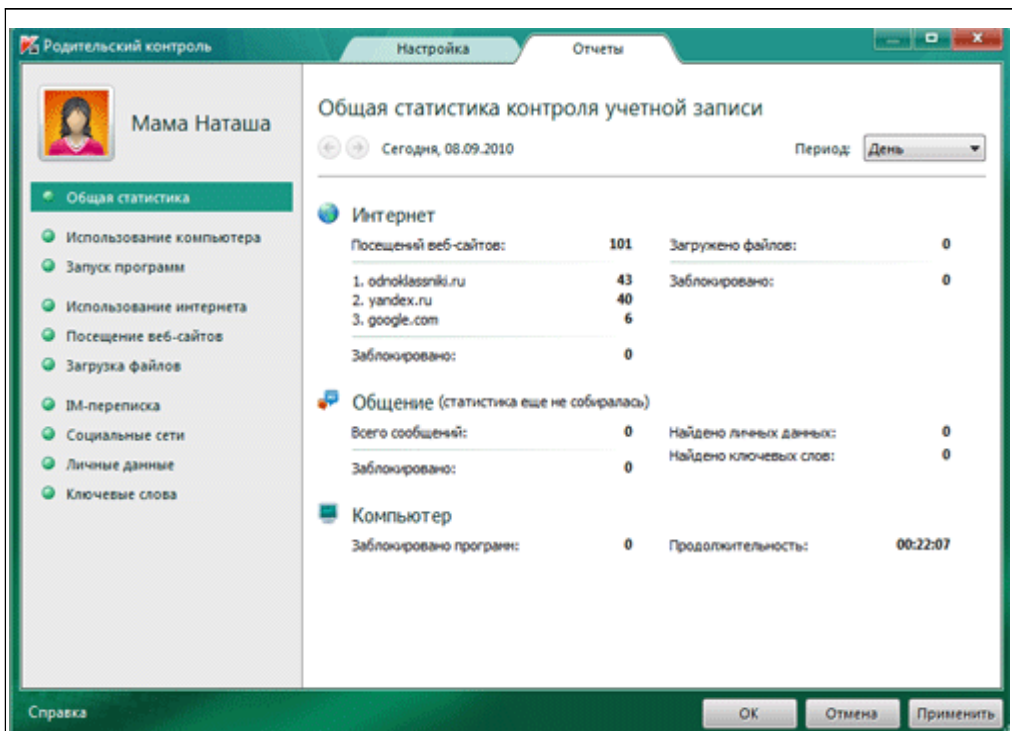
Родительский контроль

Настройка

Отчеты

Мама Наташа

Общая статистика

Использование компьютера

Запуск программ

Использование интернета

Посещение веб-сайтов

Загрузка файлов

IM-переписка

Социальные сети

Личные данные

Ключевые слова

Общая статистика контроля учетной записи

Сегодня, 08.09.2010

Период: День

Интернет

| | | | |
|---|---|---|---|
| Посещений веб-сайтов: | 101 | Загружено файлов: | 0 |
| 1. odnoklassniki.ru | 43 | Заблокировано: | 0 |
| 2. yandex.ru | 40 | | |
| 3. google.com | 6 | | |
| Заблокировано: | 0 | | |

Общение (статистика еще не собиралась)

| | | | |
|---|---|---|---|
| Всего сообщений: | 0 | Найдено личных данных: | 0 |
| Заблокировано: | 0 | Найдено ключевых слов: | 0 |

Компьютер

| | | | |
|---|---|---|---|
| Заблокировано программ: | 0 | Продолжительность: | 00:22:07 |

Справка

OK

Отмена

Применить